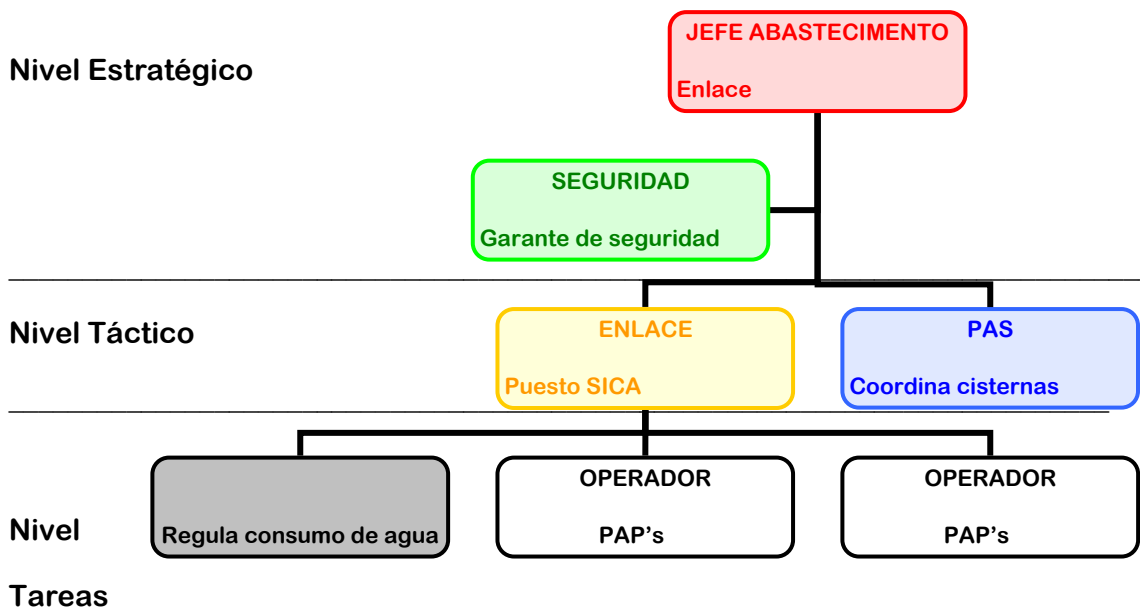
Nivel Estratégico

JEFE ABASTECIMENTO

Enlace

SEGURIDAD

Garante de seguridad

Nivel Táctico

ENLACE

Puesto SICA

PAS

Coordina cisternas

Nivel

Tareas

Regula consumo de agua

OPERADOR

PAP’s

OPERADOR

PAP’s